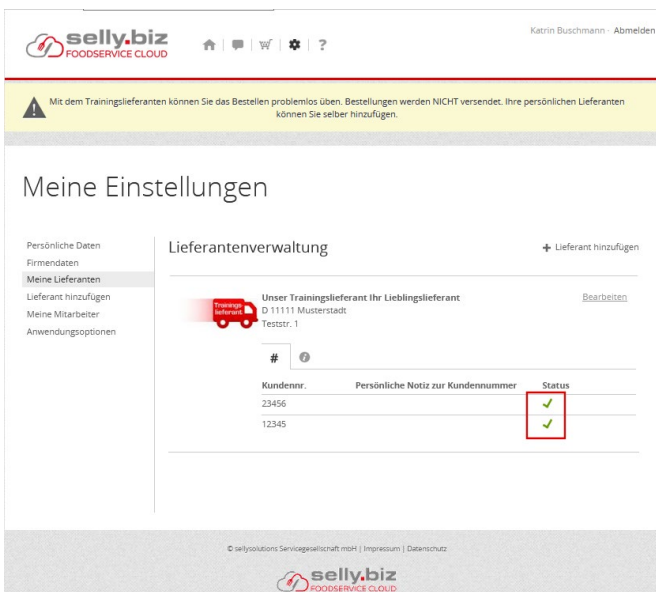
selly.biz
FOODSERVICE CLOUD

?

Katrin Buschmann · Abmelden

Mit dem Trainingslieferanten können Sie das Bestellen problemlos üben. Bestellungen werden NICHT versendet. Ihre persönlichen Lieferanten können Sie selber hinzufügen.

Meine Einstellungen

Persönliche Daten
Firmendaten
Meine Lieferanten
Lieferant hinzufügen
Meine Mitarbeiter
Anwendungsoptionen

Lieferantenverwaltung

+ Lieferant hinzufügen

Trainings lieferant

Unser Trainingslieferant Ihr Lieblingslieferant
D 11111 Musterstadt
Teststr. 1

Bearbeiten

#

| Kundennr. | Persönliche Notiz zur Kundennummer | Status |
|---|---|---|
| 23456 | | ✓ |
| 12345 | | ✓ |

© sellysolutions Servicegesellschaft mbH | Impressum | Datenschutz

selly.biz
FOODSERVICE CLOUD